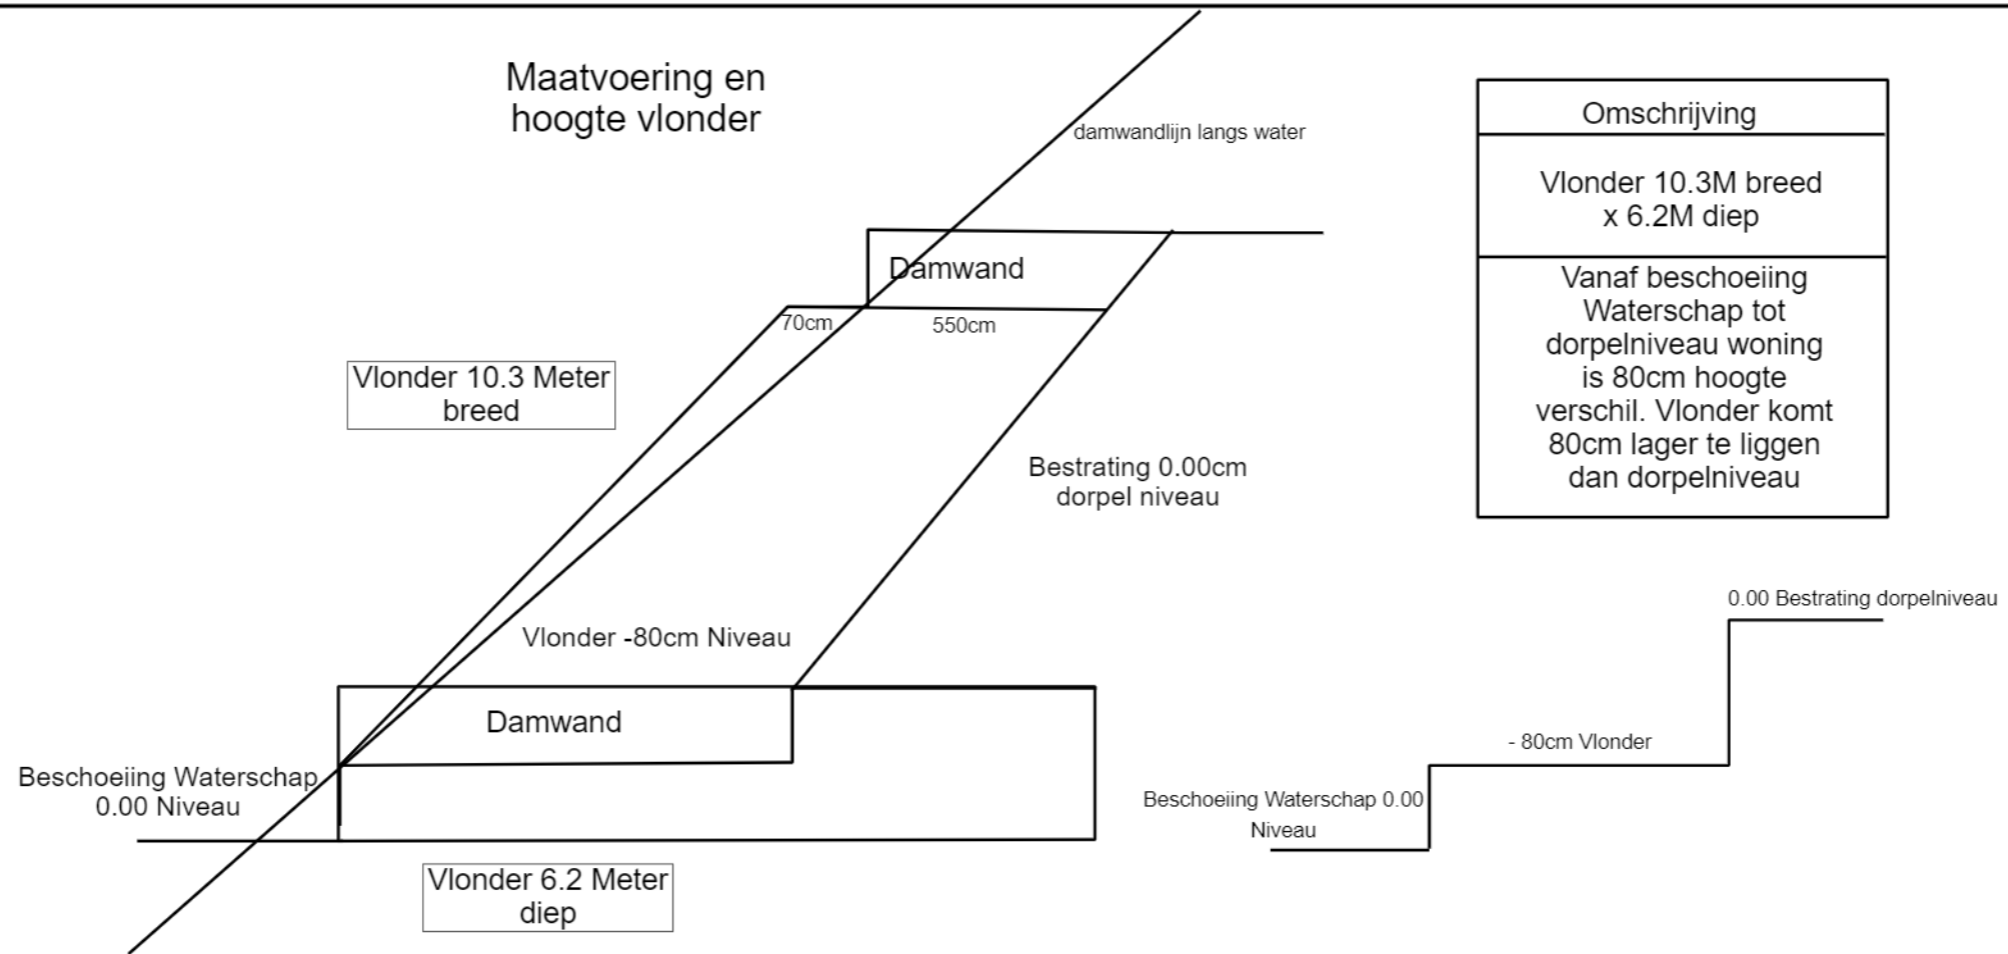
Maatvoering en hoogte vlonder

damwandlijn langs water

| Omschrijving |
|---|
| Vlonder 10.3M breed x 6.2M diep |
| Vanaf beschoeiing Waterschap tot dorpelniveau woning is 80cm hoogte verschil. Vlonder komt 80cm lager te liggen dan dorpelniveau |

Damwand

70cm

550cm

Vlonder 10.3 Meter breed

Bestrating 0.00cm dorpel niveau

Vlonder -80cm Niveau

Damwand

Beschoeiing Waterschap 0.00 Niveau

Vlonder 6.2 Meter diep

0.00 Bestrating dorpelniveau

- 80cm Vlonder

Beschoeiing Waterschap 0.00 Niveau